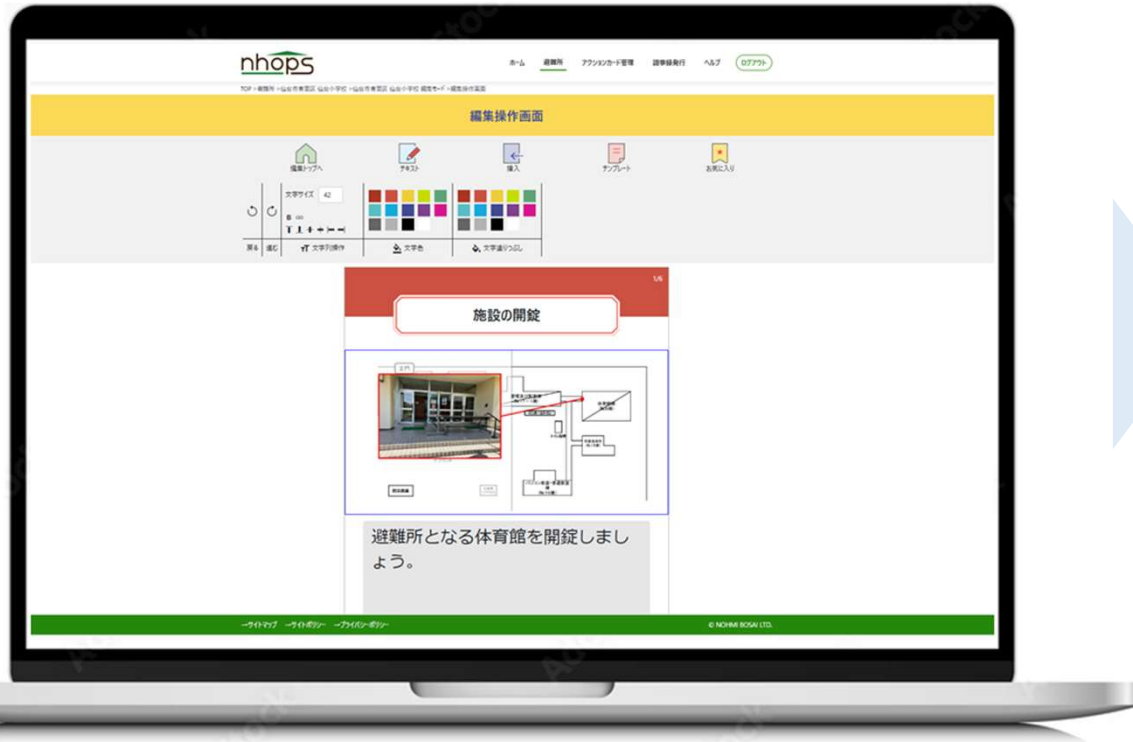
nhops

ホーム　避難所　アクションカード管理　議事録発行　ヘルプ　ログアウト

TOP > 避難所 > 仙台市青葉区 仙台小学校 > 仙台市青葉区 仙台小学校 > 仙台小学校 編集モード > 編集操作画面

編集操作画面

編集トップへ　テキスト　挿入　テンプレート　お気に入り

文字サイズ 42

戻る　進む　文字列操作　文字色　文字塗りつぶし

1/6

施設の開錠

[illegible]

避難所となる体育館を開錠しましょう。

→サイトマップ　→サイトポリシー　→プライバシーポリシー

© NOHMI BOSAI LTD.